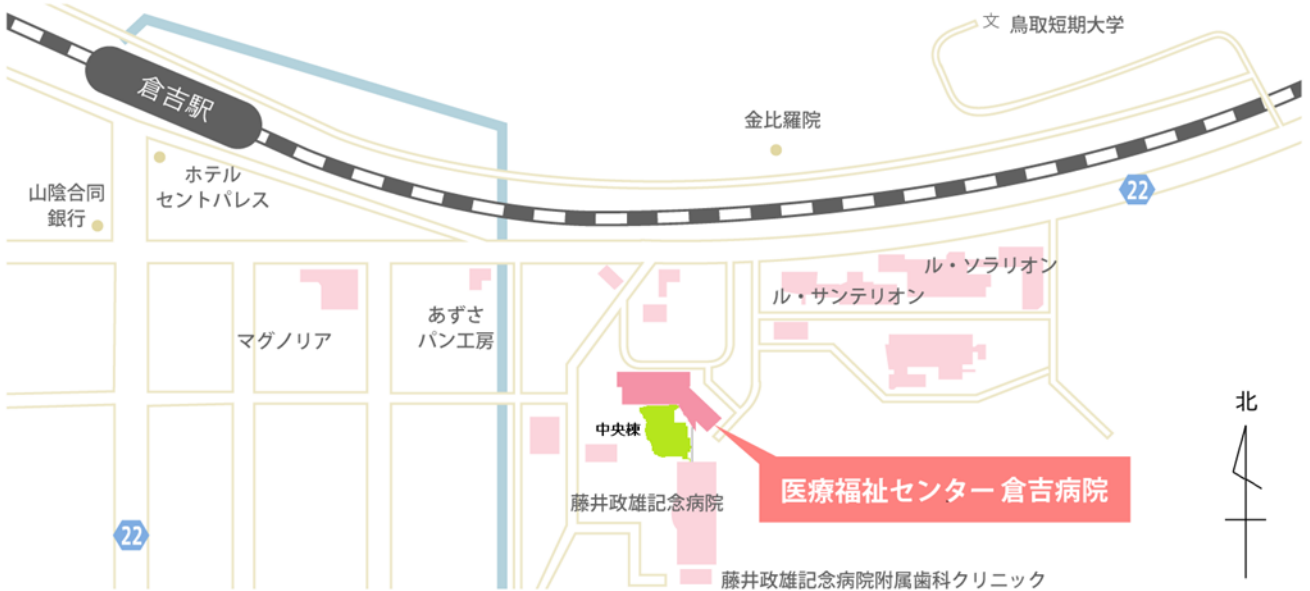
文 鳥取短期大学

倉吉駅

金比羅院

ホテル
セントパレス

山陰合同
銀行

22

ル・ソラリオン

ル・サンテリオン

マグノリア

あずさ
パン工房

中央棟

医療福祉センター 倉吉病院

藤井政雄記念病院

北

22

藤井政雄記念病院附属歯科クリニック